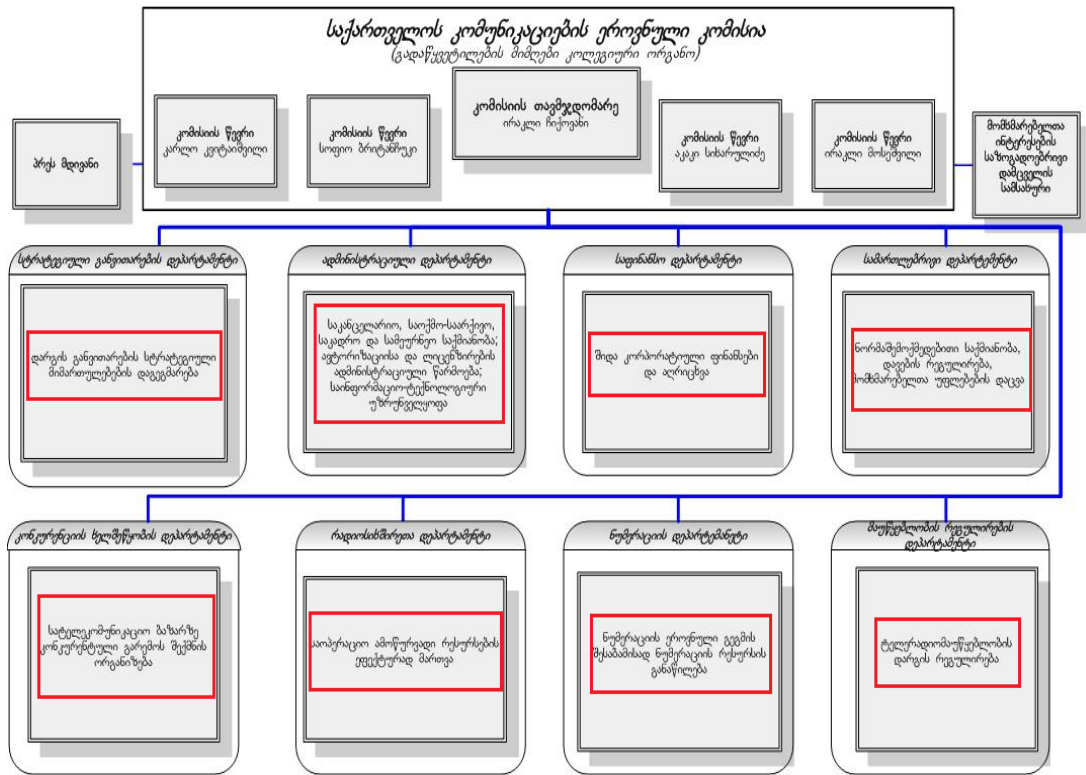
საქართველოს კომუნიკაციების ეროვნული კომისია
(გადაწყვეტილების მიმღები კოლეგიური ორგანო)

პრეს მდივანი

კომისიის წევრი
კარლო კვიტაიშვილი

კომისიის წევრი
სოფიო ბრიტანიშვილი

კომისიის თავმჯდომარე
ირაკლი ჩიქოვანი

კომისიის წევრი
აკაკი სიხარულიძე

კომისიის წევრი
ირაკლი მოსეშვილი

მომხმარებელთა ინტერესების საზოგადოებრივი დამცველის სამსახური

სტრატეგიული განვითარების დეპარტამენტი
დარგის განვითარების სტრატეგიული მიმართულების დაგეგმარება

ადმინისტრაციული დეპარტამენტი
საკანცელარიო, საოქმო-საარქივო, საკადრო და სამეურნეო საქმიანობა; ავტორიზაციისა და ლიცენზირების ადმინისტრაციული წარმოება; საინფორმაციო-ტექნოლოგიური უზრუნველყოფა

საფინანსო დეპარტამენტი
შიდა კორპორატიული ფინანსები და აღრიცხვა

სამართლებრივი დეპარტამენტი
ნორმაშემოქმედებითი საქმიანობა, დავების რეგულირება, მომხმარებელთა უფლებების დაცვა

კონკურენციის ხელშეწყობის დეპარტამენტი
სატელეკომუნიკაციო ბაზარზე კონკურენტული გარემოს შექმნის ორგანიზება

რადიოსიხშირეთა დეპარტამენტი
საოპერაციო ამოწურვადი რესურსების ეფექტურად მართვა

ნუმერაციის დეპარტამენტი
ნუმერაციის ეროვნული გეგმის შესაბამისად ნუმერაციის რესურსის განაწილება

მაუწყებლობის რეგულირების დეპარტამენტი
ტელერადიომაუწყებლობის დარგის რეგულირება